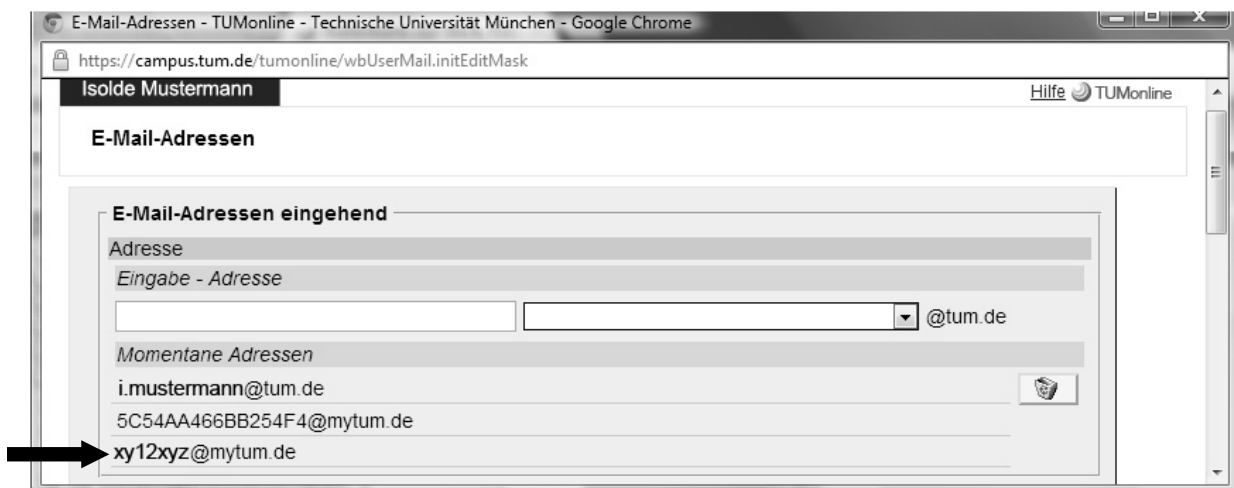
E-Mail-Adressen - TUMonline - Technische Universität München - Google Chrome

https://campus.tum.de/tumonline/wbUserMail.initEditMask

Isolde Mustermann

Hilfe TUMonline

E-Mail-Adressen

E-Mail-Adressen eingehend

Adresse

Eingabe - Adresse

@tum.de

Momentane Adressen

i.mustermann@tum.de

5C54AA466BB254F4@mytum.de

xy12xyz@mytum.de